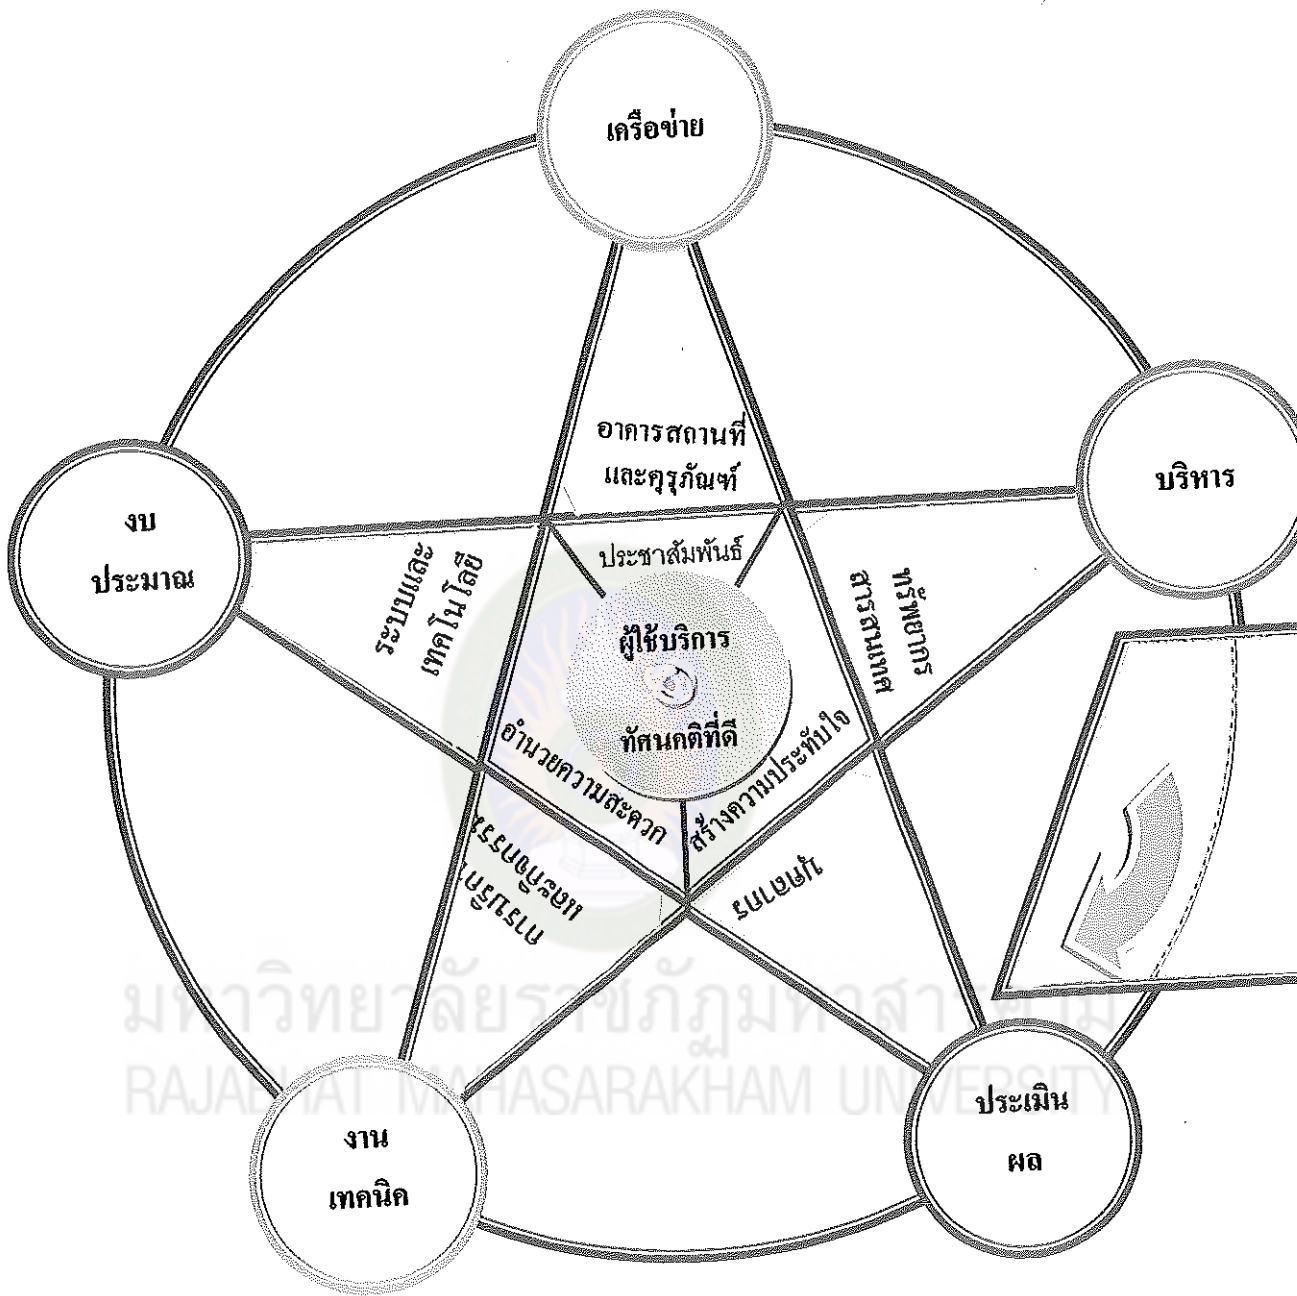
เครือข่าย

งบ
ประมาณ

บริหาร

อาคารสถานที่
และครุภัณฑ์

ประชาสัมพันธ์

ระบบและ
เทคโนโลยี

สารสนเทศ
ทรัพยากร

ผู้ใช้บริการ

ทัศนคติที่ดี

อำนวยความสะดวก

สร้างความประทับใจ

บุคลากร

กิจกรรม

งาน
เทคนิค

ประเมิน
ผล

มหาวิทยาลัยราชภัฏมหาสารคาม
RAJABHAT MAHASARAKHAM UNIVERSITY